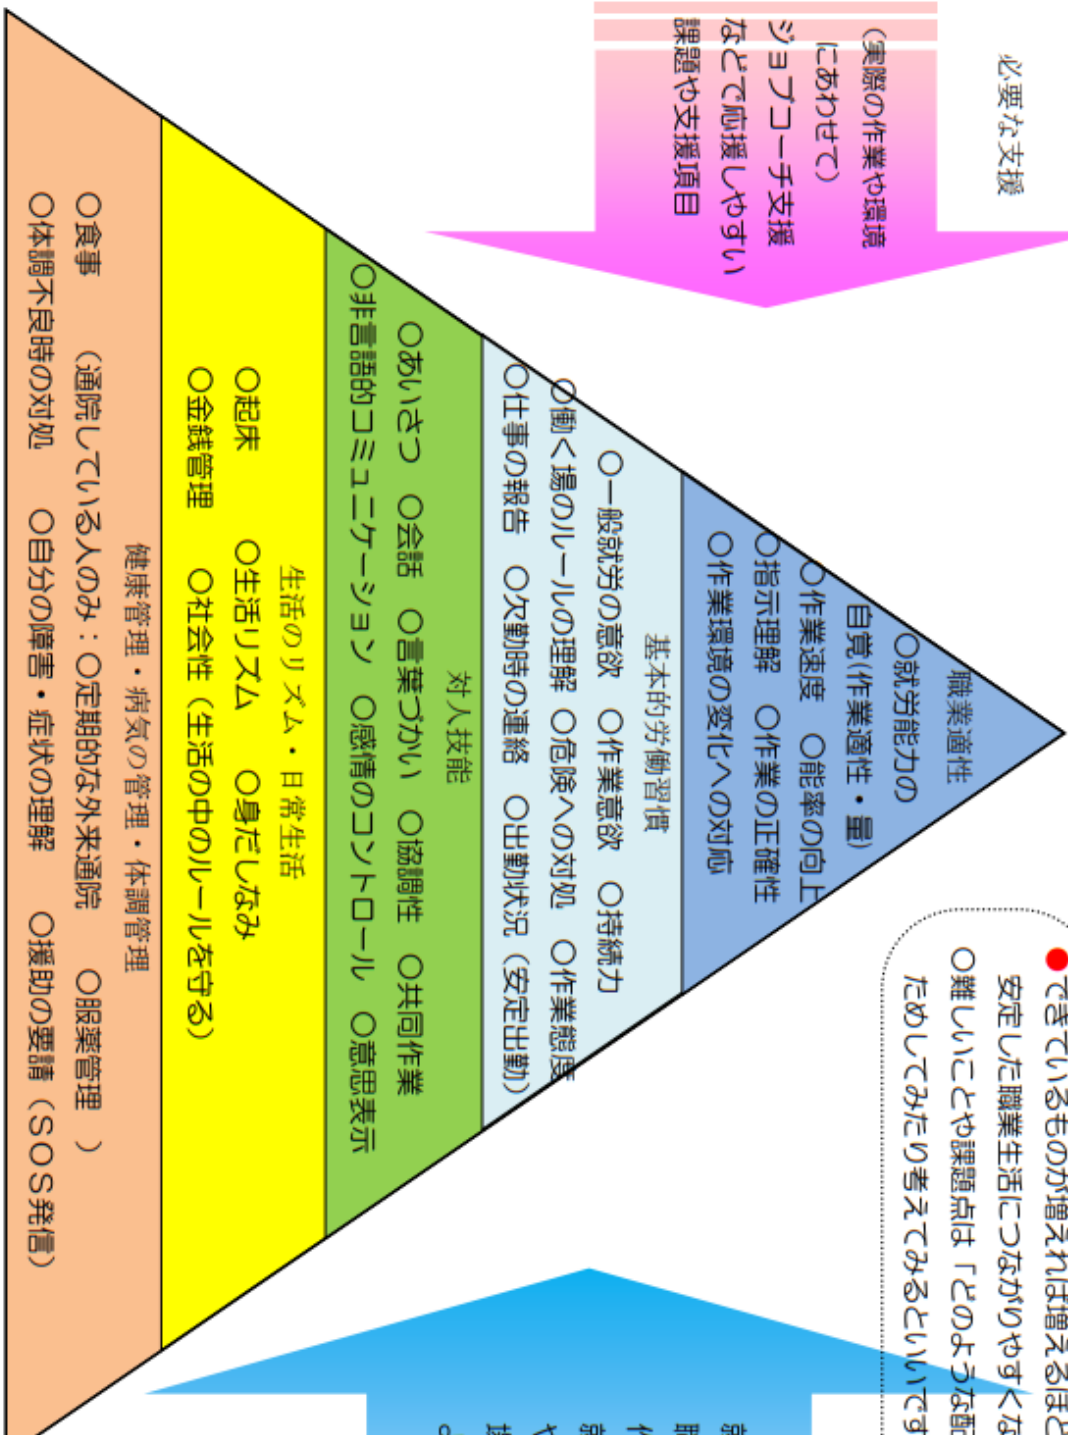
必要な支援

（実際の作業や環境にあわせて）
ジョブコーチ支援などで応援しやすい課題や支援項目

職業適性
○就労能力の自覚（作業適性・量）
○作業速度　○能率の向上
○指示理解　○作業の正確性
○作業環境の変化への対応

基本的労働習慣
○一般就労の意欲　○作業意欲　○持続力
○働く場のルールの理解　○危険への対処　○作業態度
○仕事の報告　○欠勤時の連絡　○出勤状況（安定出勤）

対人技能
○あいさつ　○会話　○言葉づかい　○協調性　○共同作業
○非言語的コミュニケーション　○感情のコントロール　○意思表示

生活のリズム・日常生活
○起床　○生活リズム　○身だしなみ
○金銭管理　○社会性（生活の中のルールを守る）

健康管理・病気の管理・体調管理
○食事　（通院している人のみ：○定期的な外来通院　○服薬管理　）
○体調不良時の対処　○自分の障害・症状の理解　○援助の要請（ＳＯＳ発信）

●できているものが増えれば増えるほど
安定した職業生活につながりやすくな
○難しいことや課題点は「どのような配
ためしてみたり考えてみるといいです